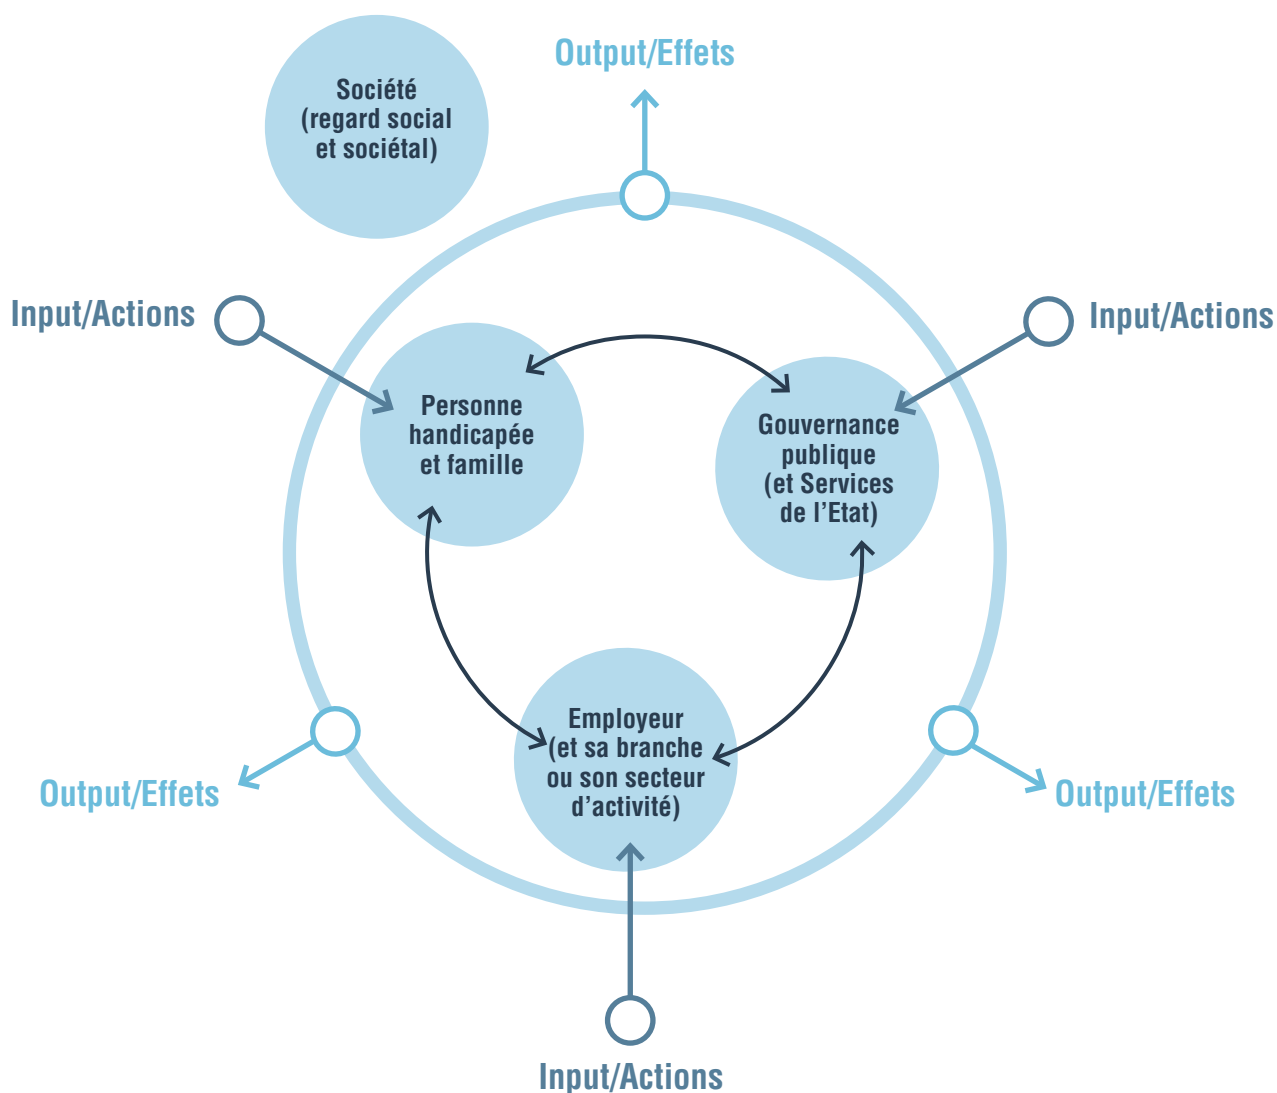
Output/Effets

Société
(regard social
et sociétal)

Input/Actions

Input/Actions

Personne
handicapée
et famille

Gouvernance
publique
(et Services
de l'Etat)

Employeur
(et sa branche
ou son secteur
d'activité)

Output/Effets

Output/Effets

Input/Actions